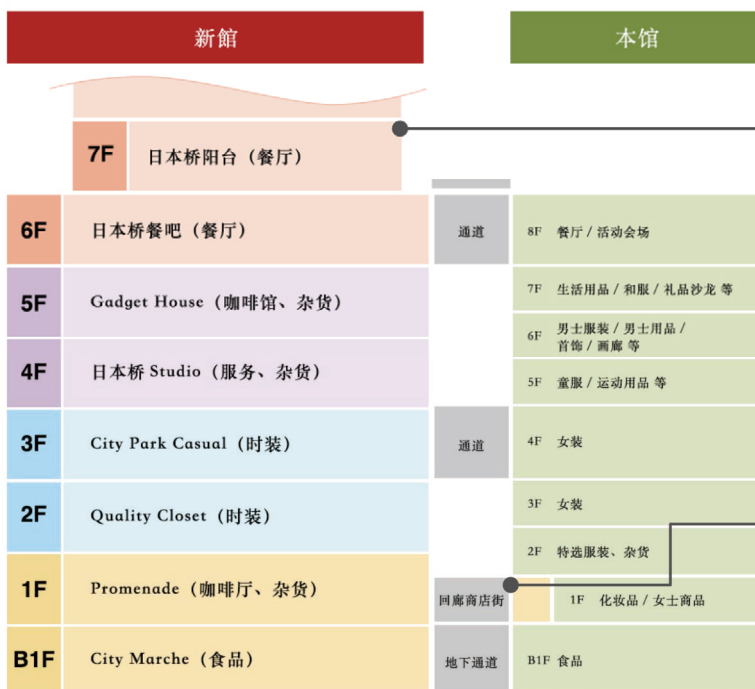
新館

本馆

7F 日本桥阳台（餐厅）

6F 日本桥餐吧（餐厅）

5F Gadget House（咖啡馆、杂货）

4F 日本桥 Studio（服务、杂货）

3F City Park Casual（时装）

2F Quality Closet（时装）

1F Promenade（咖啡厅、杂货）

B1F City Marche（食品）

通道

通道

回廊商店街

地下通道

8F 餐厅 / 活动会场

7F 生活用品 / 和服 / 礼品沙龙 等

6F 男士服装 / 男士用品 / 首饰 / 画廊 等

5F 童服 / 运动用品 等

4F 女装

3F 女装

2F 特选服装、杂货

1F 化妆品 / 女士商品

B1F 食品